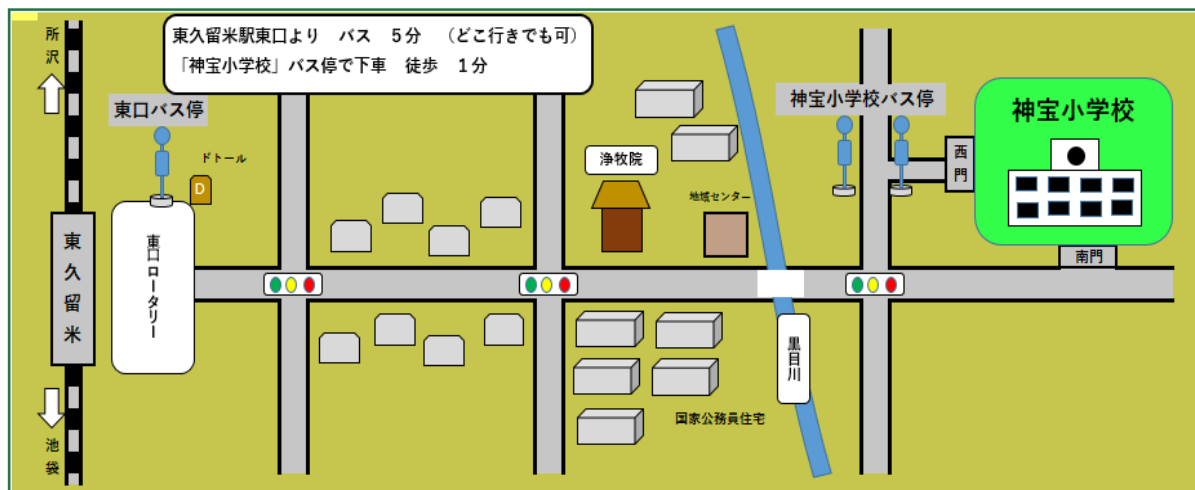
東久留米駅東口より　バス　5分　（どこ行きでも可）
「神宝小学校」バス停で下車　徒歩　1分

所沢

東口バス停

ドトール

D

東久留米

東口ロータリー

浄牧院

地域センター

神宝小学校バス停

神宝小学校

西門

南門

黒目川

国家公務員住宅

池袋